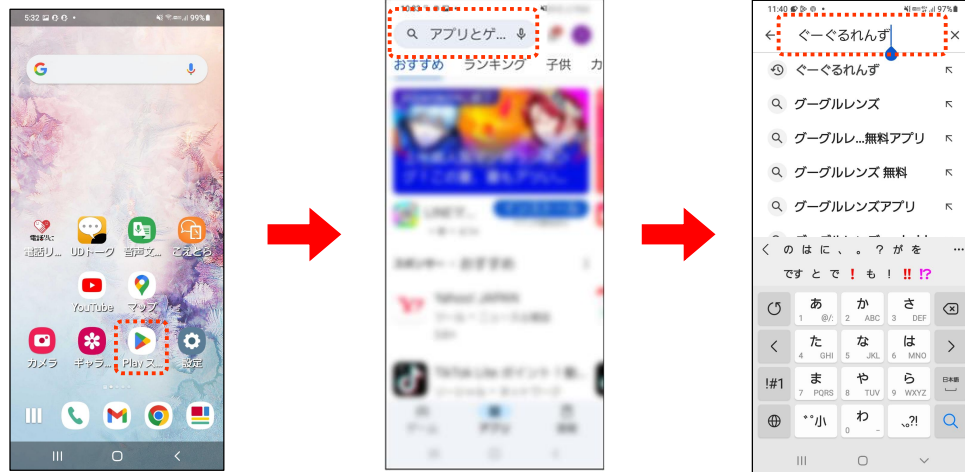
5:32 99%

G

電話帳 電話リ... UDトーク 音声文... こえとら

YouTube マップ

カメラ ギャラ... Play ス... 設定

アプリとゲ...

おすすめ ランキング 子供 カ

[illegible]

11:40 97%

ぐーぐるれんず

ぐーぐるれんず

グーグルレンズ

グーグルレ...無料アプリ

グーグルレンズ 無料

グーグルレンズアプリ

く の は に 、 。 ? が を …

です と で ! も ! !! !?

あ 1 @/:

か 2 ABC

さ 3 DEF

た 4 GHI

な 5 JKL

は 6 MNO

!#1

ま 7 PQRS

や 8 TUV

ら 9 WXYZ

日本語

゛゜小

わ 0 ー

、。?!